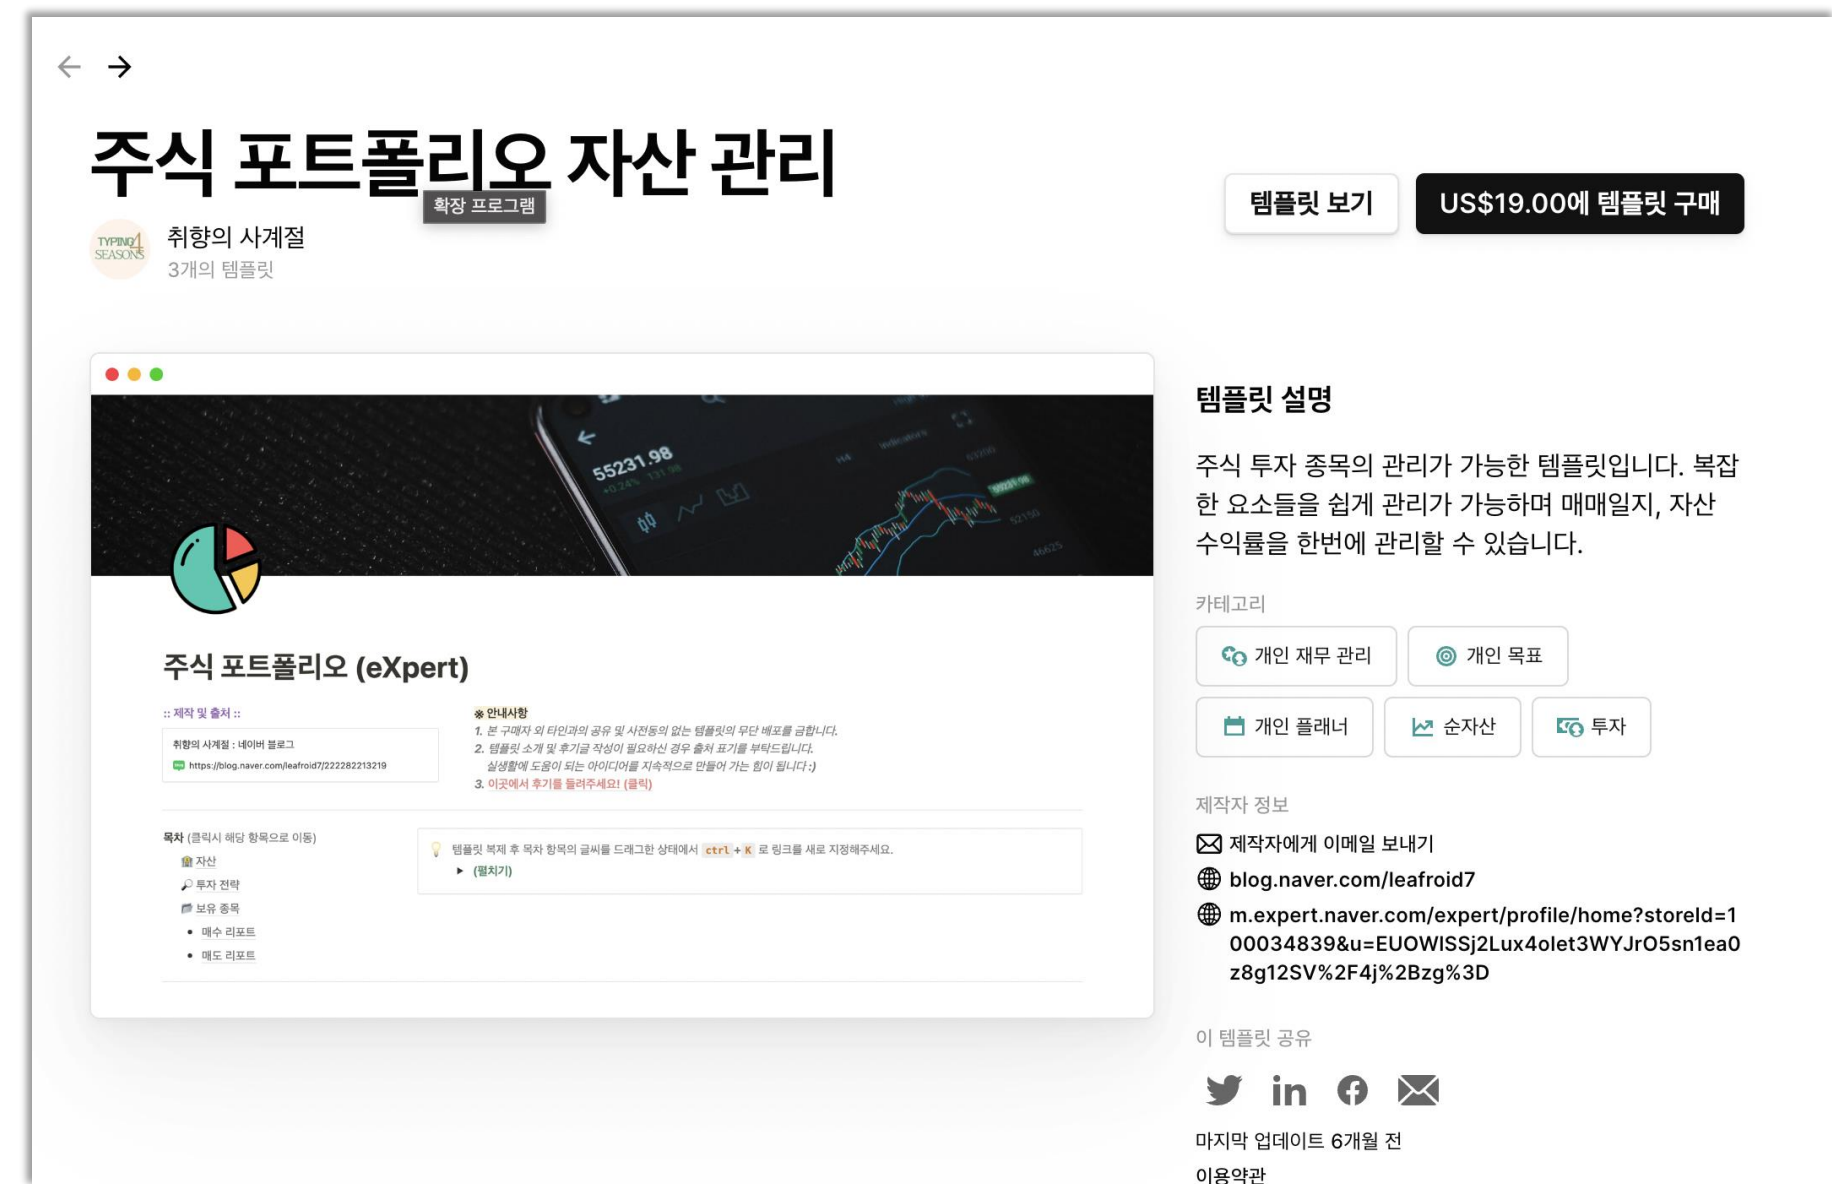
주식 포트폴리오 자산 관리

확장 프로그램

TYPING4 SEASONS

취향의 사계절
3개의 템플릿

템플릿 보기

US$19.00에 템플릿 구매

55231.98

주식 포트폴리오 (eXpert)

:: 제작 및 출처 ::

취향의 사계절 : 네이버 블로그
https://blog.naver.com/leafroid7/222282213219

※ 안내사항
1. 본 구매자 외 타인과의 공유 및 사전동의 없는 템플릿의 무단 배포를 금합니다.
2. 템플릿 소개 및 후기글 작성이 필요하신 경우 출처 표기를 부탁드립니다.
실생활에 도움이 되는 아이디어를 지속적으로 만들어 가는 힘이 됩니다 :)
3. 이곳에서 후기를 들려주세요! (클릭)

목차 (클릭시 해당 항목으로 이동)
자산
투자 전략
보유 종목
• 매수 리포트
• 매도 리포트

템플릿 복제 후 목차 항목의 글씨를 드래그한 상태에서 ctrl + K 로 링크를 새로 지정해주세요.
▸ (펼치기)

템플릿 설명

주식 투자 종목의 관리가 가능한 템플릿입니다. 복잡한 요소들을 쉽게 관리가 가능하며 매매일지, 자산 수익률을 한번에 관리할 수 있습니다.

카테고리

개인 재무 관리
개인 목표
개인 플래너
순자산
투자

제작자 정보

제작자에게 이메일 보내기
blog.naver.com/leafroid7
m.expert.naver.com/expert/profile/home?storeId=100034839&u=EUOWISSj2Lux4oIet3WYJrO5sn1ea0z8g12SV%2F4j%2Bzg%3D

이 템플릿 공유

마지막 업데이트 6개월 전
이용약관